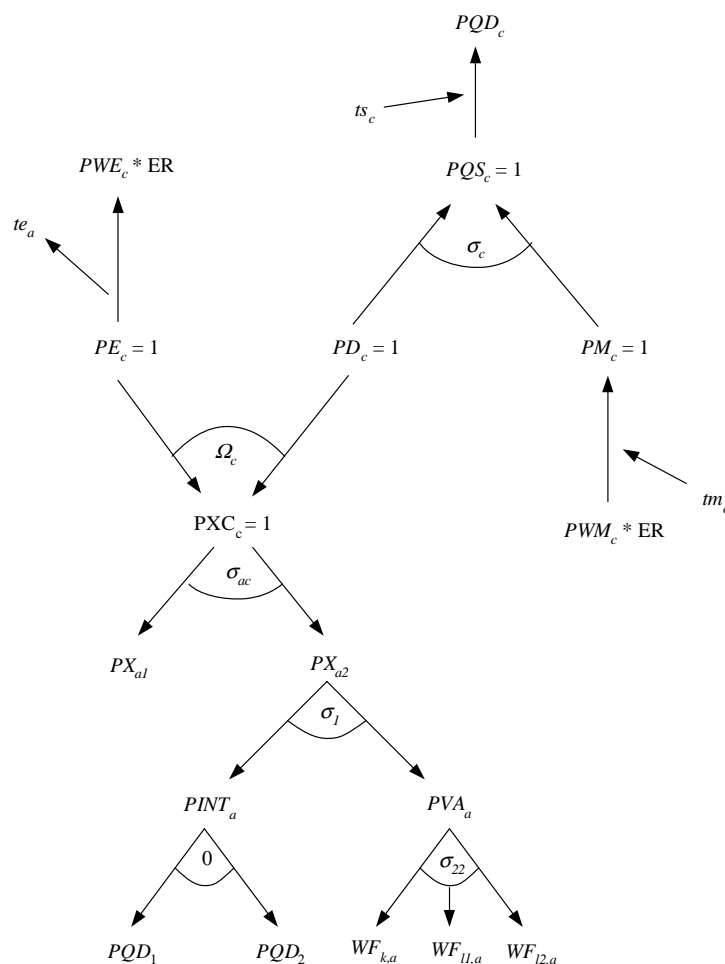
$PQD_c$

$ts_c$

$PWE_c$ * ER

$PQS_c = 1$

$te_a$

$\sigma_c$

$PE_c = 1$

$PD_c = 1$

$PM_c = 1$

$\Omega_c$

$tm_c$

$PXC_c = 1$

$PWM_c$ * ER

$\sigma_{ac}$

$PX_{a1}$

$PX_{a2}$

$\sigma_1$

$PINT_a$

$PVA_a$

0

$\sigma_{22}$

$PQD_1$

$PQD_2$

$WF_{k,a}$

$WF_{l1,a}$

$WF_{l2,a}$